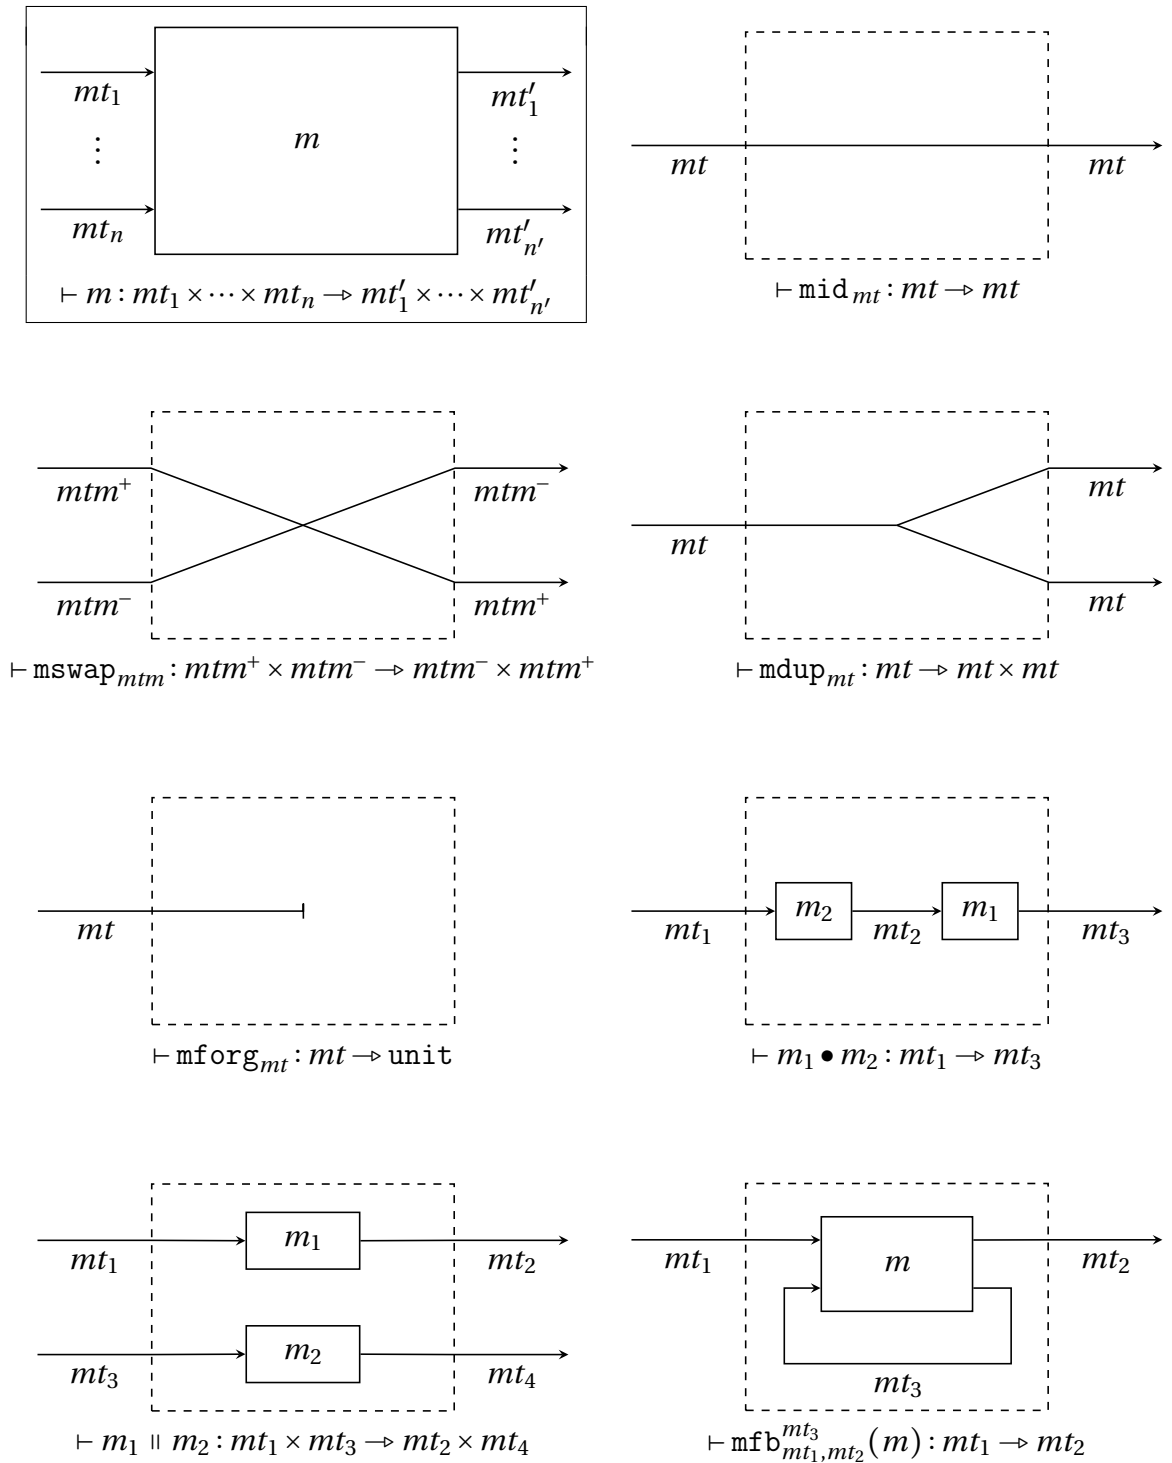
$mt_1$ $\vdots$ $mt_n$ $m$ $mt'_1$ $\vdots$ $mt'_{n'}$

$\vdash m : mt_1 \times \cdots \times mt_n \rightarrow mt'_1 \times \cdots \times mt'_{n'}$

$mt$ $mt$

$\vdash \mathtt{mid}_{mt} : mt \rightarrow mt$

$mtm^+$ $mtm^-$ $mtm^-$ $mtm^+$

$\vdash \mathtt{mswap}_{mtm} : mtm^+ \times mtm^- \rightarrow mtm^- \times mtm^+$

$mt$ $mt$ $mt$

$\vdash \mathtt{mdup}_{mt} : mt \rightarrow mt \times mt$

$mt$

$\vdash \mathtt{mforg}_{mt} : mt \rightarrow \mathtt{unit}$

$mt_1$ $m_2$ $mt_2$ $m_1$ $mt_3$

$\vdash m_1 \bullet m_2 : mt_1 \rightarrow mt_3$

$mt_1$ $m_1$ $mt_2$ $mt_3$ $m_2$ $mt_4$

$\vdash m_1 \parallel m_2 : mt_1 \times mt_3 \rightarrow mt_2 \times mt_4$

$mt_1$ $m$ $mt_2$ $mt_3$

$\vdash \mathtt{mfb}^{mt_3}_{mt_1,mt_2}(m) : mt_1 \rightarrow mt_2$